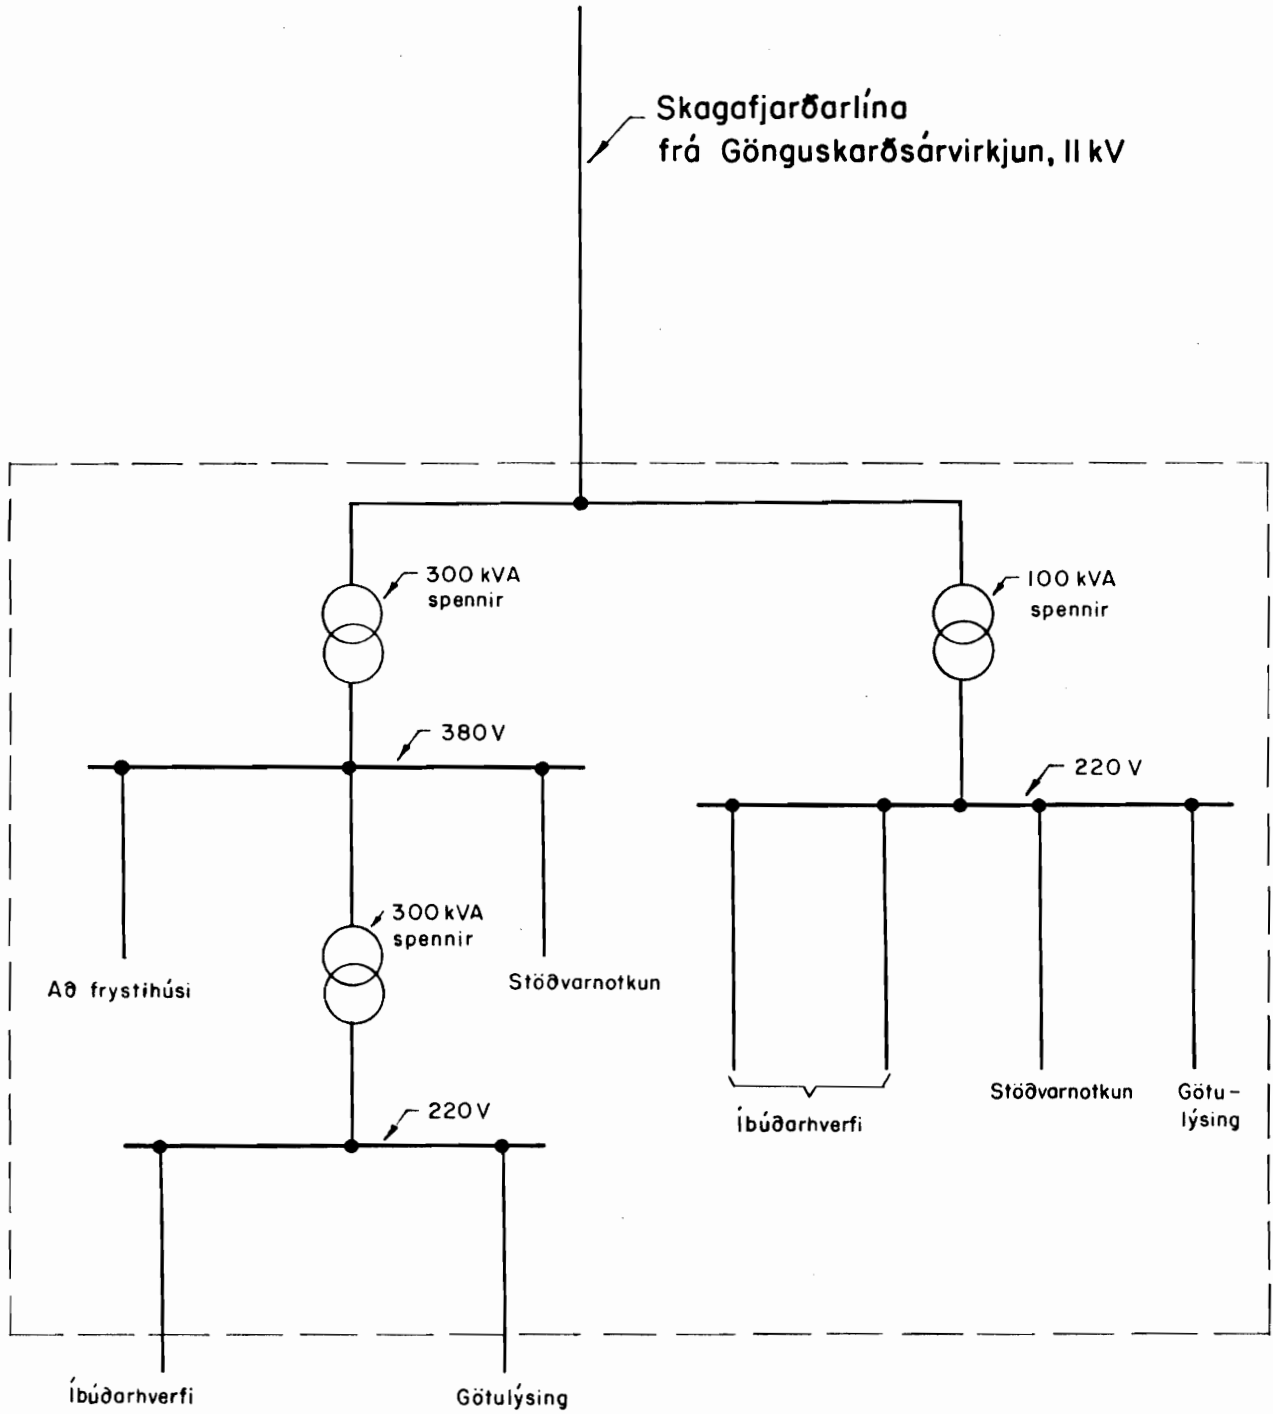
Skagafjarðarlína
frá Gönguskarðsárvirkjun, 11 kV

300 kVA
spennir

100 kVA
spennir

380 V

220 V

300 kVA
spennir

Að frystihúsi

Stöðvarnotkun

Íbúðarhverfi

Stöðvarnotkun

Götu-
lýsing

220 V

Íbúðarhverfi

Götulýsing